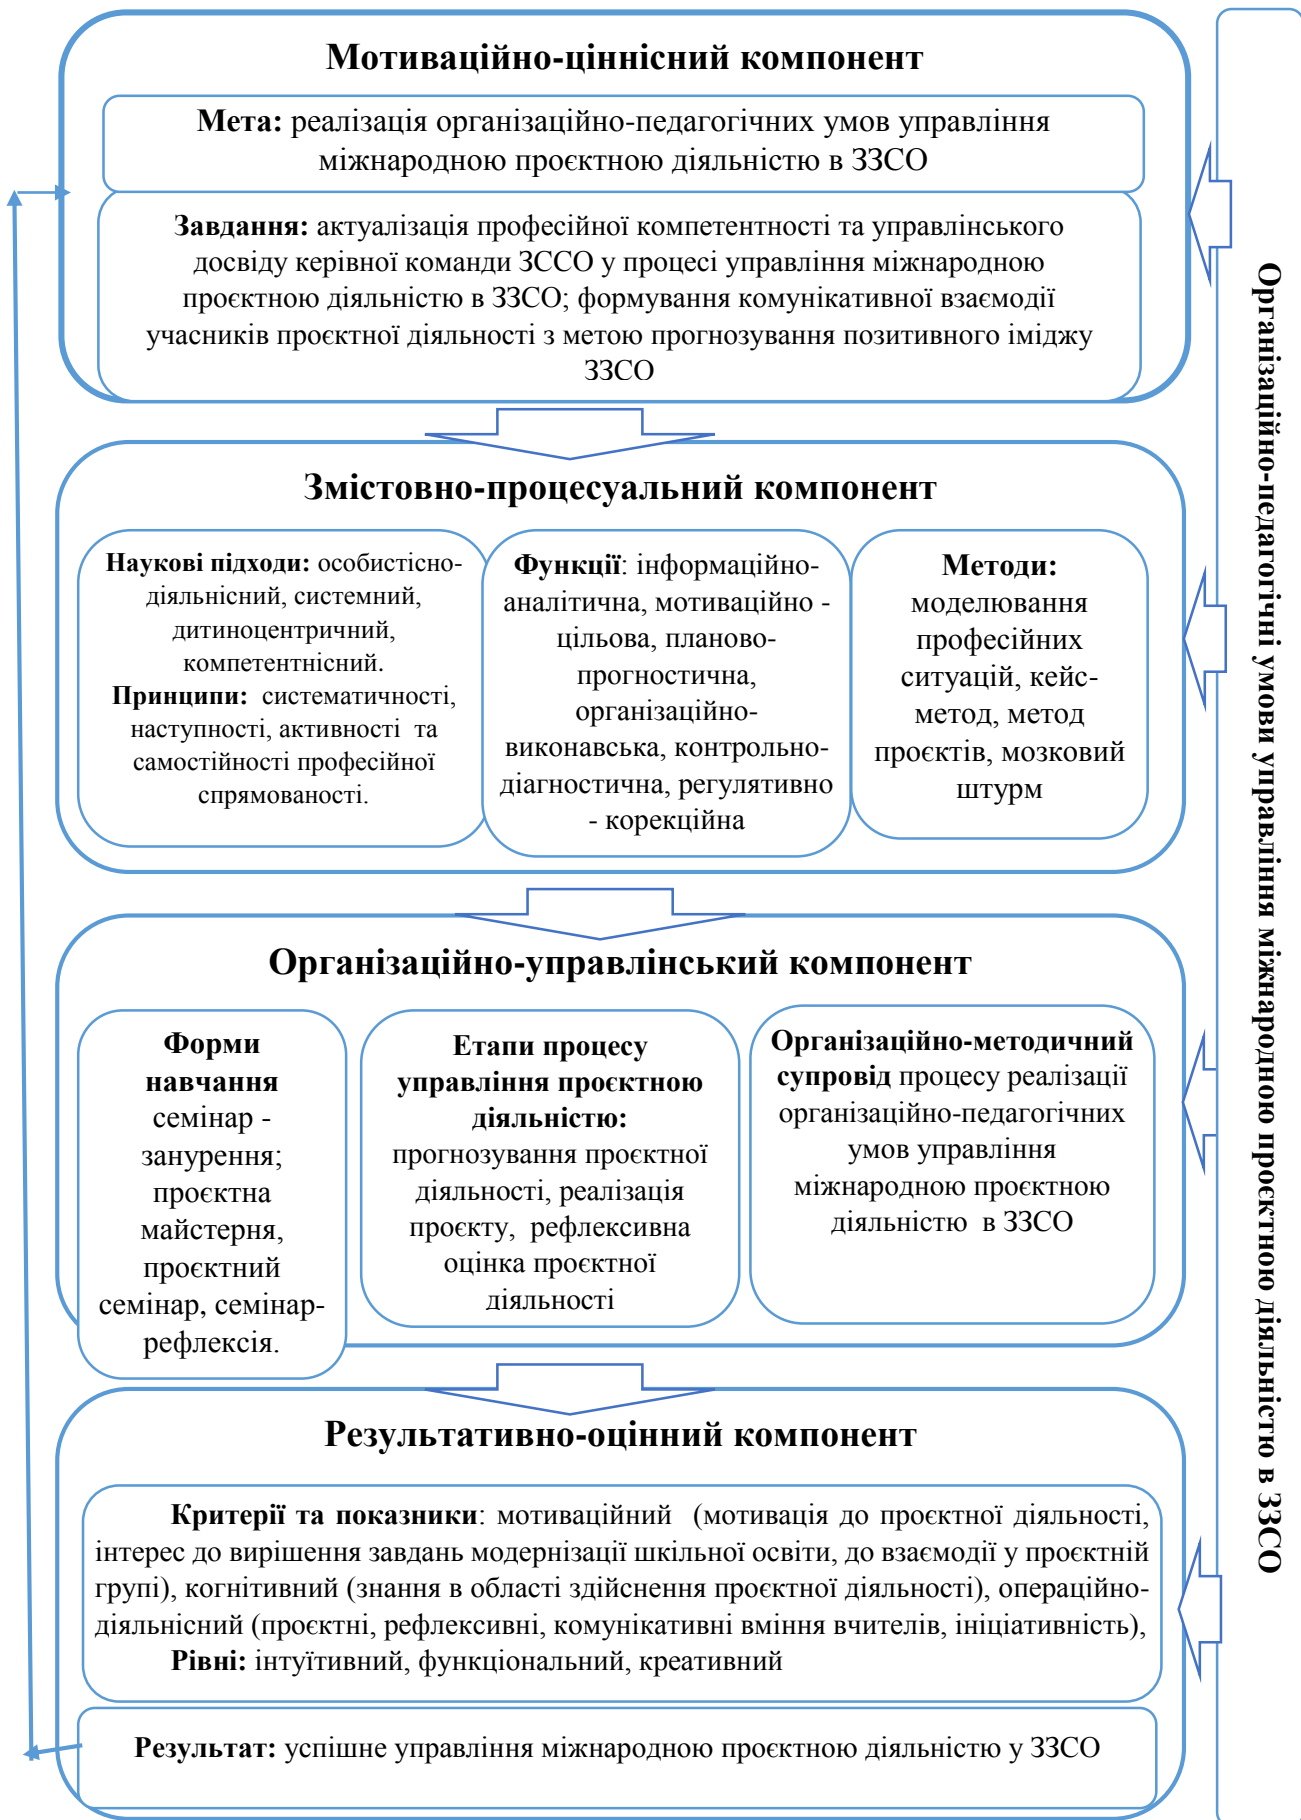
Мотиваційно-ціннісний компонент

**Мета:** реалізація організаційно-педагогічних умов управління міжнародною проєктною діяльністю в ЗЗСО

**Завдання:** актуалізація професійної компетентності та управлінського досвіду керівної команди ЗССО у процесі управління міжнародною проєктною діяльністю в ЗЗСО; формування комунікативної взаємодії учасників проєктної діяльності з метою прогнозування позитивного іміджу ЗЗСО

Змістовно-процесуальний компонент

**Наукові підходи:** особистісно-діяльнісний, системний, дитиноцентричний, компетентнісний. **Принципи:** систематичності, наступності, активності та самостійності професійної спрямованості.

**Функції**: інформаційно-аналітична, мотиваційно - цільова, планово-прогностична, організаційно-виконавська, контрольно-діагностична, регулятивно - корекційна

**Методи:** моделювання професійних ситуацій, кейс-метод, метод проєктів, мозковий штурм

Організаційно-управлінський компонент

**Форми навчання** семінар - занурення; проєктна майстерня, проєктний семінар, семінар-рефлексія.

**Етапи процесу управління проєктною діяльністю:** прогнозування проєктної діяльності, реалізація проєкту, рефлексивна оцінка проєктної діяльності

**Організаційно-методичний супровід** процесу реалізації організаційно-педагогічних умов управління міжнародною проєктною діяльністю в ЗЗСО

Результативно-оцінний компонент

**Критерії та показники**: мотиваційний (мотивація до проєктної діяльності, інтерес до вирішення завдань модернізації шкільної освіти, до взаємодії у проєктній групі), когнітивний (знання в області здійснення проєктної діяльності), операційно-діяльнісний (проєктні, рефлексивні, комунікативні вміння вчителів, ініціативність),
**Рівні:** інтуїтивний, функціональний, креативний

**Результат:** успішне управління міжнародною проєктною діяльністю у ЗЗСО

Організаційно-педагогічні умови управління міжнародною проєктною діяльністю в ЗЗСО